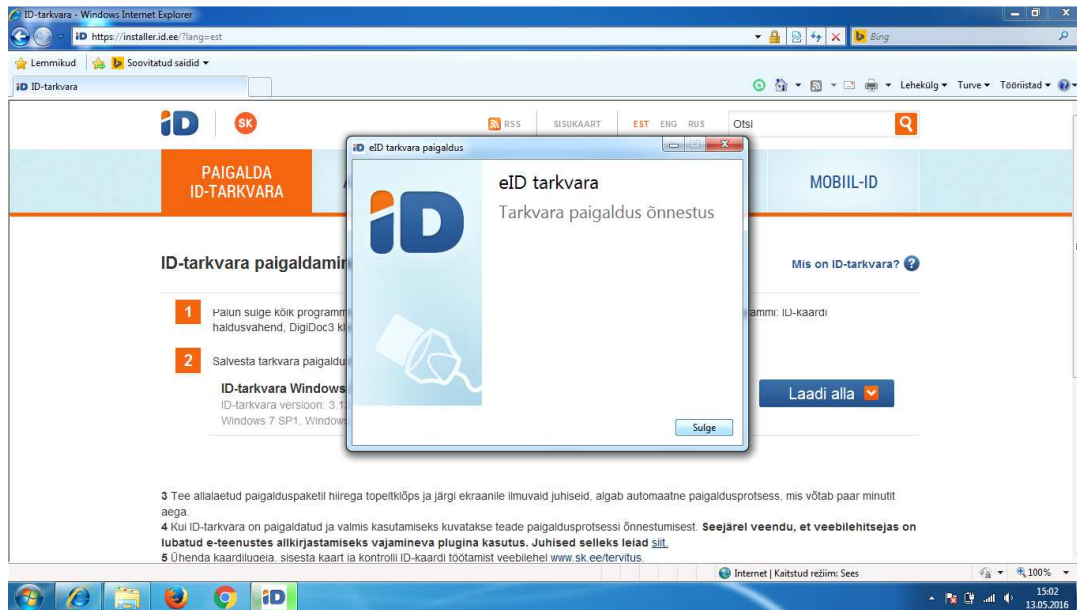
ID-tarkvara - Windows Internet Explorer

https://installer.id.ee/?lang=est

Bing

Lemmikud | Soovitatud saidid ▾

ID ID-tarkvara

Lehekülg ▾ Turve ▾ Tööriistad ▾

iD SK

RSS SISUKAART EST ENG RUS Otsi

PAIGALDA ID-TARKVARA

MOBIIL-ID

ID-tarkvara paigaldami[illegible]

Mis on ID-tarkvara?

1 Palun sulge kõik programm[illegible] ammi: ID-kaardi haldusvahend, DigiDoc3 kl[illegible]

2 Salvesta tarkvara paigaldu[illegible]

ID-tarkvara Windows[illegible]
ID-tarkvara versioon: 3.1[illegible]
Windows 7 SP1, Window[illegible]

Laadi alla

eID tarkvara paigaldus

eID tarkvara
Tarkvara paigaldus õnnestus

Sulge

3 Tee allalaetud paigalduspaketil hiirega topeltklõps ja järgi ekraanile ilmuvaid juhiseid, algab automaatne paigaldusprotsess, mis võtab paar minutit aega.
4 Kui ID-tarkvara on paigaldatud ja valmis kasutamiseks kuvatakse teade paigaldusprotsessi õnnestumisest. Seejärel veendu, et veebilehitsejas on lubatud e-teenustes allkirjastamiseks vajamineva plugina kasutus. Juhised selleks leiad siit.
5 Ühenda kaardilugeia, sisesta kaart ja kontrolli ID-kaardi töötamist veebilehel www.sk.ee/tervitus.

Internet | Kaitstud režiim: Sees

100%

15:02
13.05.2016